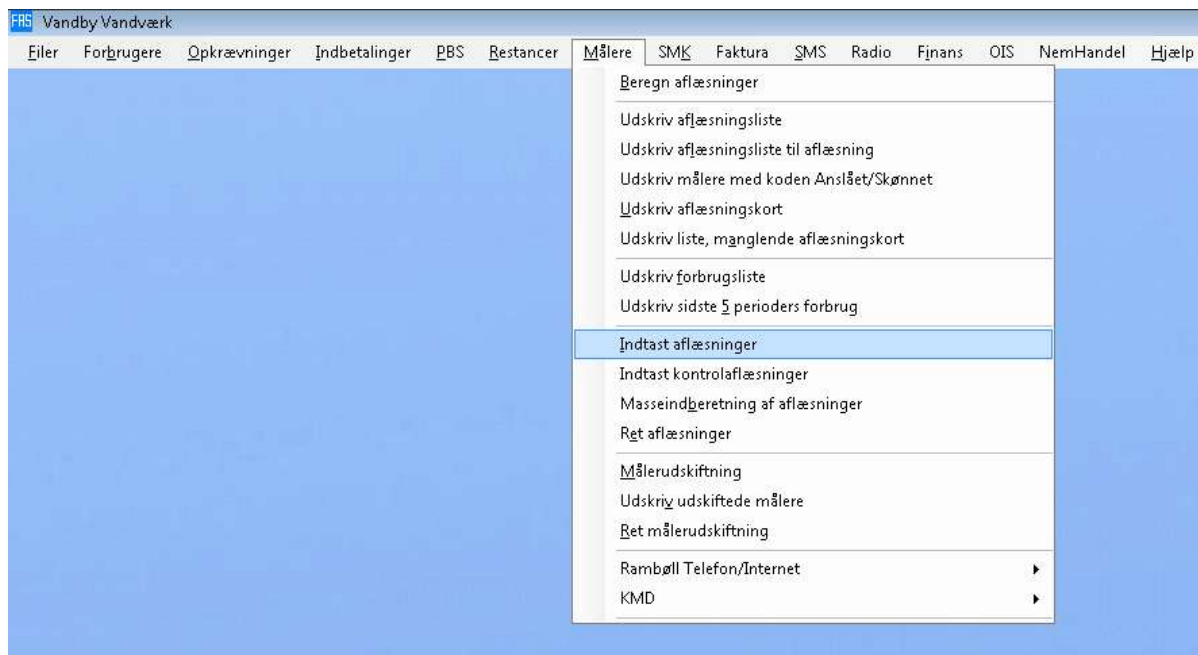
FAS Vandby Vandværk

Filer Forbrugere Opkrævninger Indbetalinger PBS Restancer Målere SMK Faktura SMS Radio Finans OIS NemHandel Hjælp

Beregn aflæsninger

Udskriv aflæsningsliste
Udskriv aflæsningsliste til aflæsning
Udskriv målere med koden Anslået/Skønnet
Udskriv aflæsningskort
Udskriv liste, manglende aflæsningskort

Udskriv forbrugsliste
Udskriv sidste 5 perioders forbrug

Indtast aflæsninger
Indtast kontrolaflæsninger
Masseindberetning af aflæsninger
Ret aflæsninger

Målerudskiftning
Udskriv udskiftede målere
Ret målerudskiftning

Rambøll Telefon/Internet
KMD